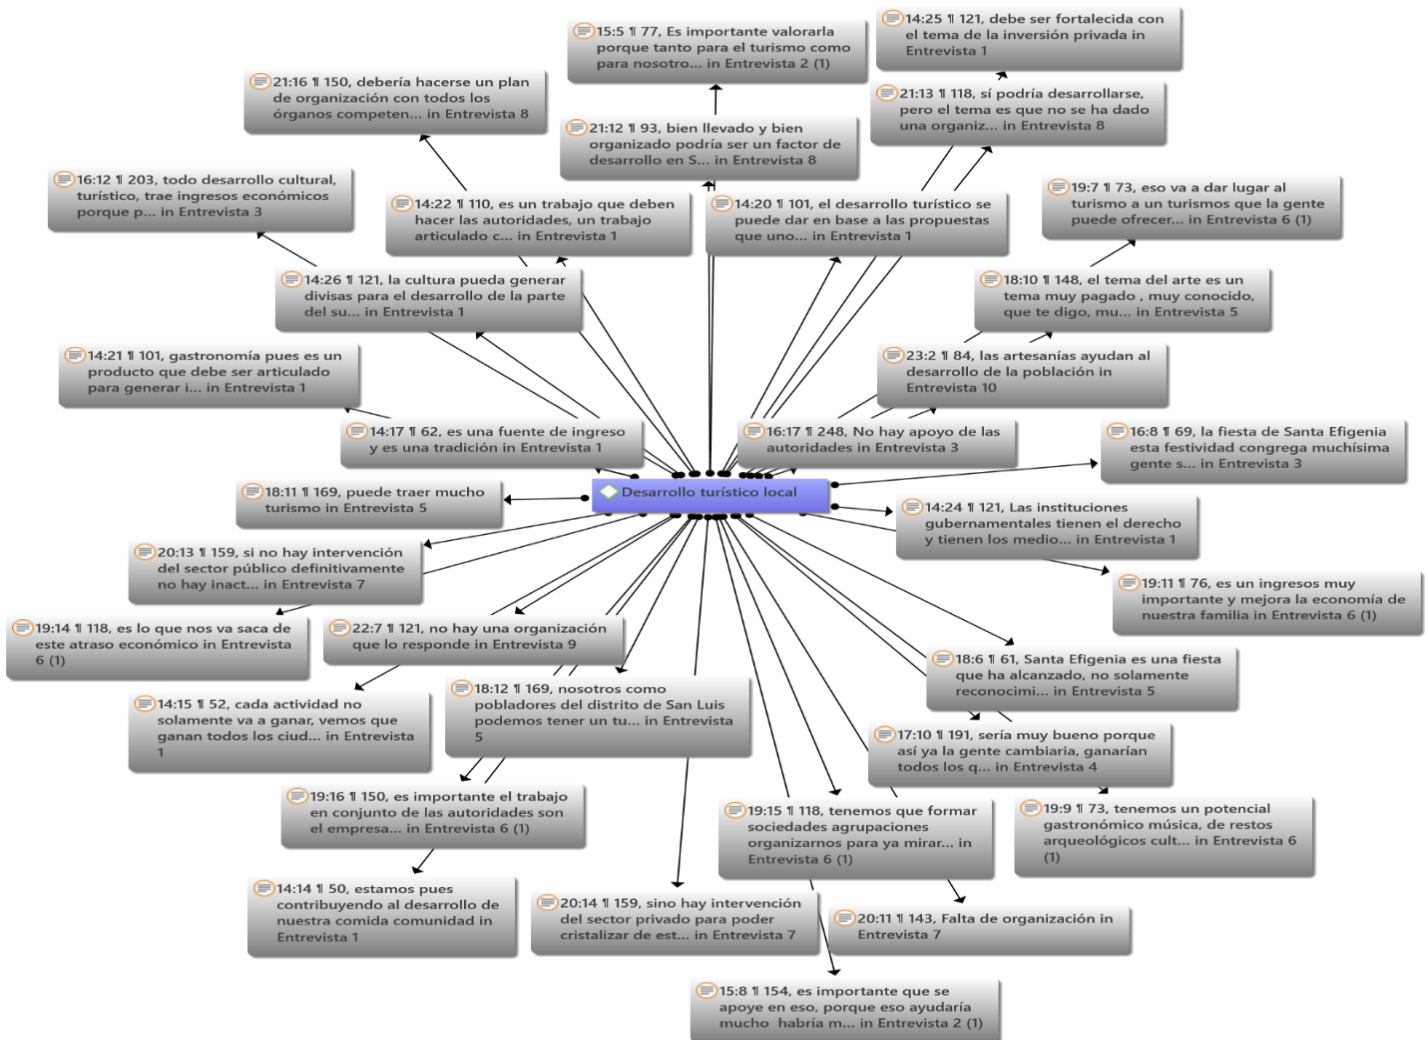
15:5 ¶ 77, Es importante valorarla porque tanto para el turismo como para nosotro... in Entrevista 2 (1)

14:25 ¶ 121, debe ser fortalecida con el tema de la inversión privada in Entrevista 1

21:16 ¶ 150, debería hacerse un plan de organización con todos los órganos competen... in Entrevista 8

21:13 ¶ 118, sí podría desarrollarse, pero el tema es que no se ha dado una organiz... in Entrevista 8

21:12 ¶ 93, bien llevado y bien organizado podría ser un factor de desarrollo en S... in Entrevista 8

16:12 ¶ 203, todo desarrollo cultural, turístico, trae ingresos económicos porque p... in Entrevista 3

14:22 ¶ 110, es un trabajo que deben hacer las autoridades, un trabajo articulado c... in Entrevista 1

14:20 ¶ 101, el desarrollo turístico se puede dar en base a las propuestas que uno... in Entrevista 1

19:7 ¶ 73, eso va a dar lugar al turismo a un turismos que la gente puede ofrecer... in Entrevista 6 (1)

14:26 ¶ 121, la cultura pueda generar divisas para el desarrollo de la parte del su... in Entrevista 1

18:10 ¶ 148, el tema del arte es un tema muy pagado , muy conocido, que te digo, mu... in Entrevista 5

14:21 ¶ 101, gastronomía pues es un producto que debe ser articulado para generar i... in Entrevista 1

23:2 ¶ 84, las artesanías ayudan al desarrollo de la población in Entrevista 10

14:17 ¶ 62, es una fuente de ingreso y es una tradición in Entrevista 1

16:17 ¶ 248, No hay apoyo de las autoridades in Entrevista 3

16:8 ¶ 69, la fiesta de Santa Efigenia esta festividad congrega muchísima gente s... in Entrevista 3

18:11 ¶ 169, puede traer mucho turismo in Entrevista 5

Desarrollo turístico local

14:24 ¶ 121, Las instituciones gubernamentales tienen el derecho y tienen los medio... in Entrevista 1

20:13 ¶ 159, si no hay intervención del sector público definitivamente no hay inact... in Entrevista 7

19:11 ¶ 76, es un ingresos muy importante y mejora la economía de nuestra familia in Entrevista 6 (1)

19:14 ¶ 118, es lo que nos va saca de este atraso económico in Entrevista 6 (1)

22:7 ¶ 121, no hay una organización que lo responde in Entrevista 9

18:6 ¶ 61, Santa Efigenia es una fiesta que ha alcanzado, no solamente reconocimi... in Entrevista 5

14:15 ¶ 52, cada actividad no solamente va a ganar, vemos que ganan todos los ciud... in Entrevista 1

18:12 ¶ 169, nosotros como pobladores del distrito de San Luis podemos tener un tu... in Entrevista 5

17:10 ¶ 191, sería muy bueno porque así ya la gente cambiaria, ganarían todos los q... in Entrevista 4

19:16 ¶ 150, es importante el trabajo en conjunto de las autoridades son el empresa... in Entrevista 6 (1)

19:15 ¶ 118, tenemos que formar sociedades agrupaciones organizarnos para ya mirar... in Entrevista 6 (1)

19:9 ¶ 73, tenemos un potencial gastronómico música, de restos arqueológicos cult... in Entrevista 6 (1)

14:14 ¶ 50, estamos pues contribuyendo al desarrollo de nuestra comida comunidad in Entrevista 1

20:14 ¶ 159, sino hay intervención del sector privado para poder cristalizar de est... in Entrevista 7

20:11 ¶ 143, Falta de organización in Entrevista 7

15:8 ¶ 154, es importante que se apoye en eso, porque eso ayudaría mucho habría m... in Entrevista 2 (1)